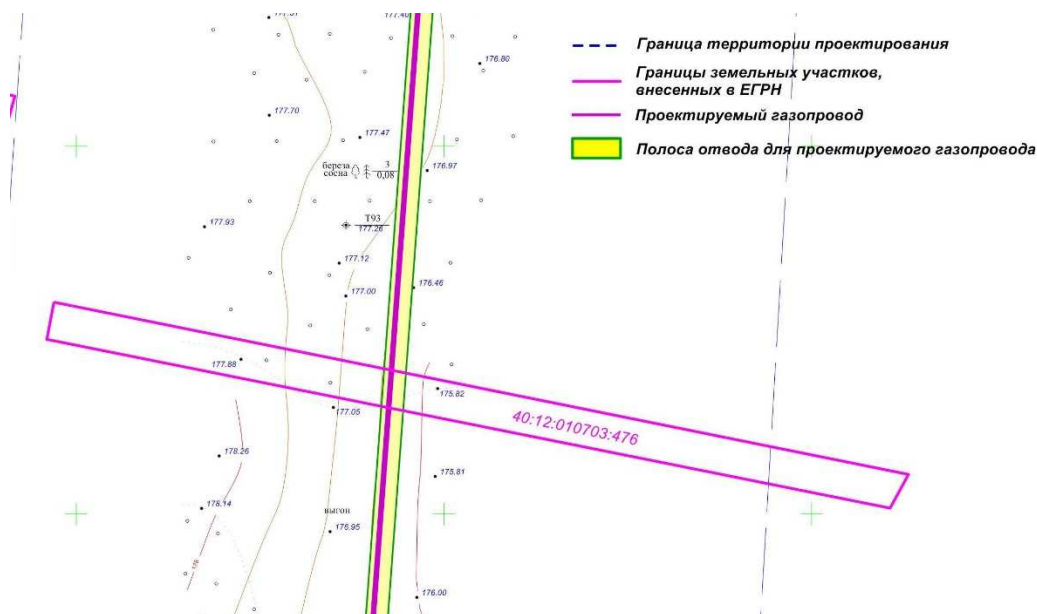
Граница территории проектирования
Границы земельных участков, внесенных в ЕГРН
Проектируемый газопровод
Полоса отвода для проектируемого газопровода

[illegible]
177.40
176.80
177.70
177.47
береза
сосна
$\frac{3}{0,08}$
176.97
177.93
Т93
177.26
177.12
177.00
176.46
177.88
175.82
177.05
40:12:010703:476
178.26
178.81
178.14
выгон
176.95
176.00
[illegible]